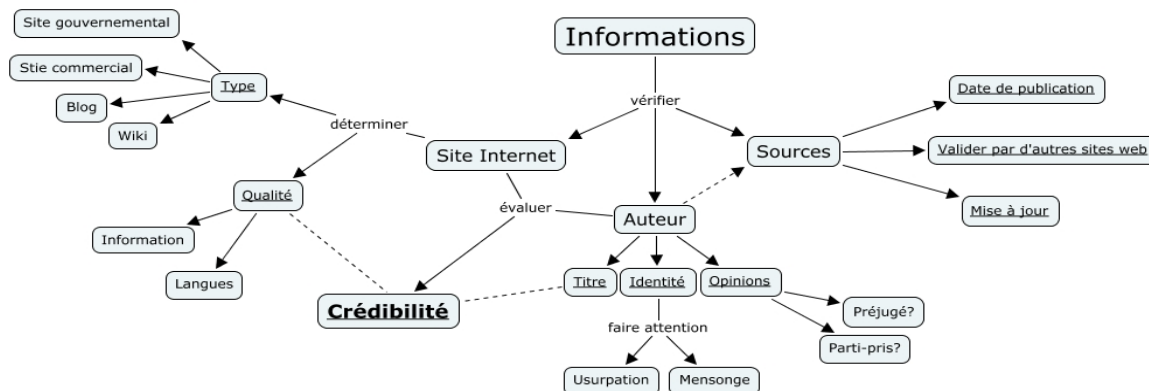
Informations

vérifier

Site Internet

Sources

Auteur

Date de publication

Valider par d'autres sites web

Mise à jour

déterminer

Type

Site gouvernemental

Stie commercial

Blog

Wiki

Qualité

Information

Langues

évaluer

Crédibilité

Titre

Identité

Opinions

Préjugé?

Parti-pris?

faire attention

Usurpation

Mensonge